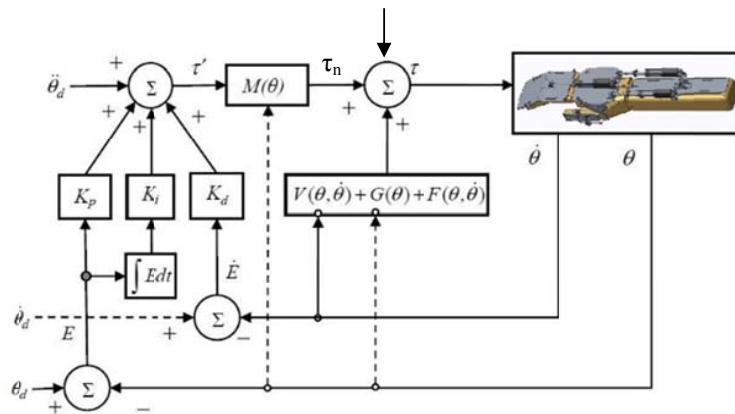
$\ddot{\theta}_d$
+
$\Sigma$
$\tau'$
$M(\theta)$
$\tau_n$
$\Sigma$
$\tau$
+
+
+
+
+
$\dot{\theta}$
$\theta$
$K_p$
$K_i$
$K_d$
$V(\theta,\dot{\theta})+G(\theta)+F(\theta,\dot{\theta})$
$\int Edt$
$\dot{E}$
$\dot{\theta}_d$
$E$
+
$\Sigma$
$-$
$\theta_d$
$\Sigma$
+
$-$